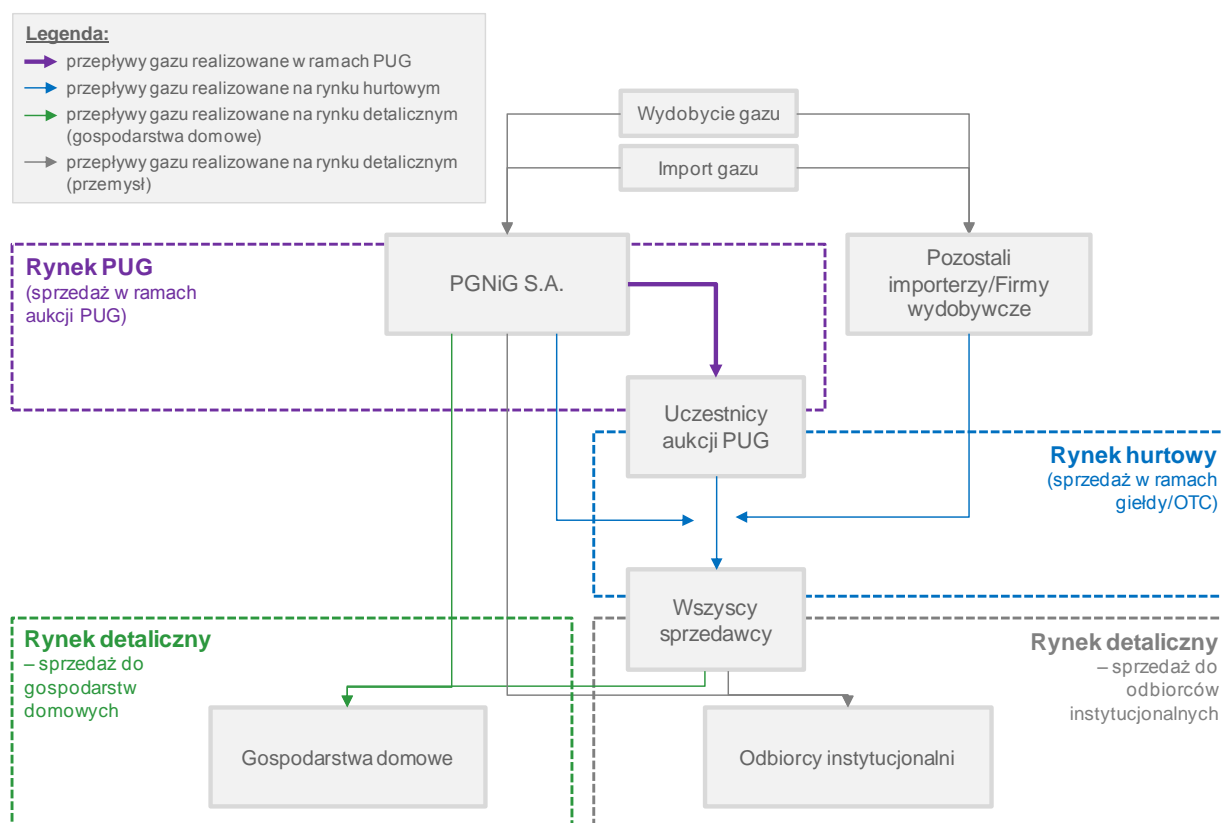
Legenda:
przepływy gazu realizowane w ramach PUG
przepływy gazu realizowane na rynku hurtowym
przepływy gazu realizowane na rynku detalicznym (gospodarstwa domowe)
przepływy gazu realizowane na rynku detalicznym (przemysł)

Wydobycie gazu
Import gazu

Rynek PUG
(sprzedaż w ramach aukcji PUG)

PGNiG S.A.

Pozostali importerzy/Firmy wydobywcze

Uczestnicy aukcji PUG

Rynek hurtowy
(sprzedaż w ramach giełdy/OTC)

Wszyscy sprzedawcy

Rynek detaliczny
– sprzedaż do gospodarstw domowych

Rynek detaliczny
– sprzedaż do odbiorców instytucjonalnych

Gospodarstwa domowe

Odbiorcy instytucjonalni